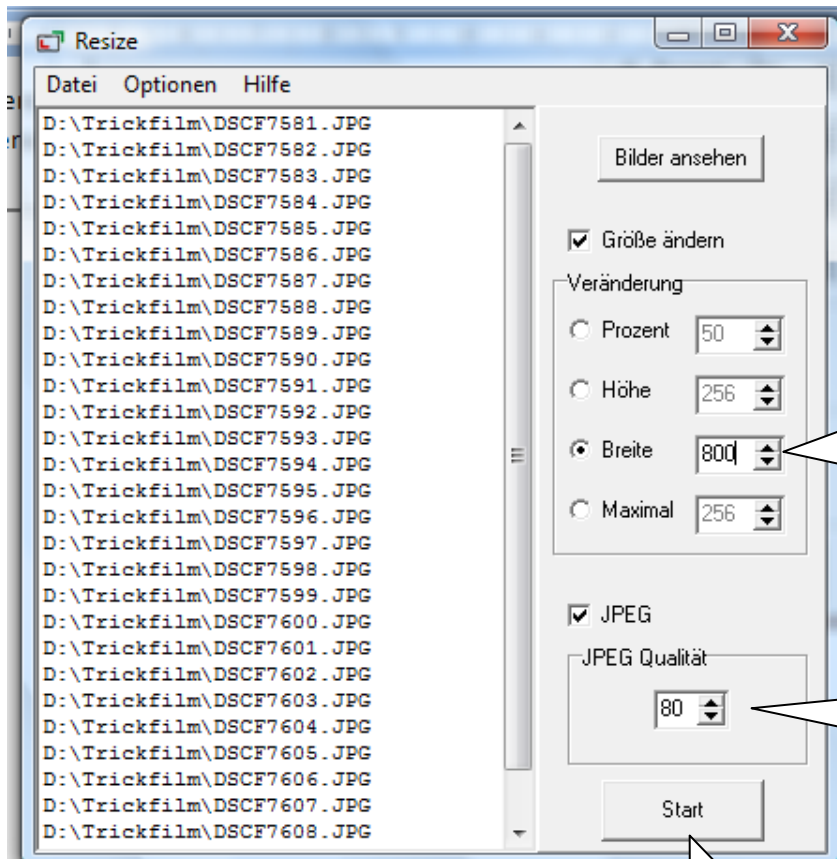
Resize

Datei Optionen Hilfe

D:\Trickfilm\DSCF7581.JPG
D:\Trickfilm\DSCF7582.JPG
D:\Trickfilm\DSCF7583.JPG
D:\Trickfilm\DSCF7584.JPG
D:\Trickfilm\DSCF7585.JPG
D:\Trickfilm\DSCF7586.JPG
D:\Trickfilm\DSCF7587.JPG
D:\Trickfilm\DSCF7588.JPG
D:\Trickfilm\DSCF7589.JPG
D:\Trickfilm\DSCF7590.JPG
D:\Trickfilm\DSCF7591.JPG
D:\Trickfilm\DSCF7592.JPG
D:\Trickfilm\DSCF7593.JPG
D:\Trickfilm\DSCF7594.JPG
D:\Trickfilm\DSCF7595.JPG
D:\Trickfilm\DSCF7596.JPG
D:\Trickfilm\DSCF7597.JPG
D:\Trickfilm\DSCF7598.JPG
D:\Trickfilm\DSCF7599.JPG
D:\Trickfilm\DSCF7600.JPG
D:\Trickfilm\DSCF7601.JPG
D:\Trickfilm\DSCF7602.JPG
D:\Trickfilm\DSCF7603.JPG
D:\Trickfilm\DSCF7604.JPG
D:\Trickfilm\DSCF7605.JPG
D:\Trickfilm\DSCF7606.JPG
D:\Trickfilm\DSCF7607.JPG
D:\Trickfilm\DSCF7608.JPG

Bilder ansehen

Größe ändern

Veränderung
Prozent 50
Höhe 256
Breite 800
Maximal 256

JPEG

JPEG Qualität
80

Start